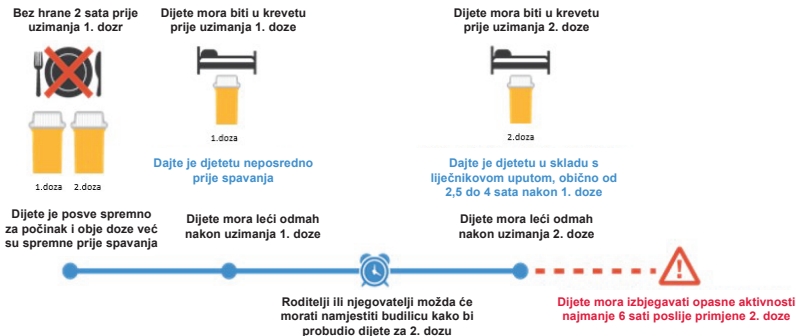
Bez hrane 2 sata prije uzimanja 1. dozr

1.doza 2.doza

Dijete mora biti u krevetu prije uzimanja 1. doze

1.doza

Dajte je djetetu neposredno prije spavanja

Dijete mora biti u krevetu prije uzimanja 2. doze

2.doza

Dajte je djetetu u skladu s liječnikovom uputom, obično od 2,5 do 4 sata nakon 1. doze

Dijete je posve spremno za počinak i obje doze već su spremne prije spavanja

Dijete mora leći odmah nakon uzimanja 1. doze

Dijete mora leći odmah nakon uzimanja 2. doze

Roditelji ili njegovatelji možda će morati namjestiti budilicu kako bi probudio dijete za 2. dozu

Dijete mora izbjegavati opasne aktivnosti najmanje 6 sati poslije primjene 2. doze